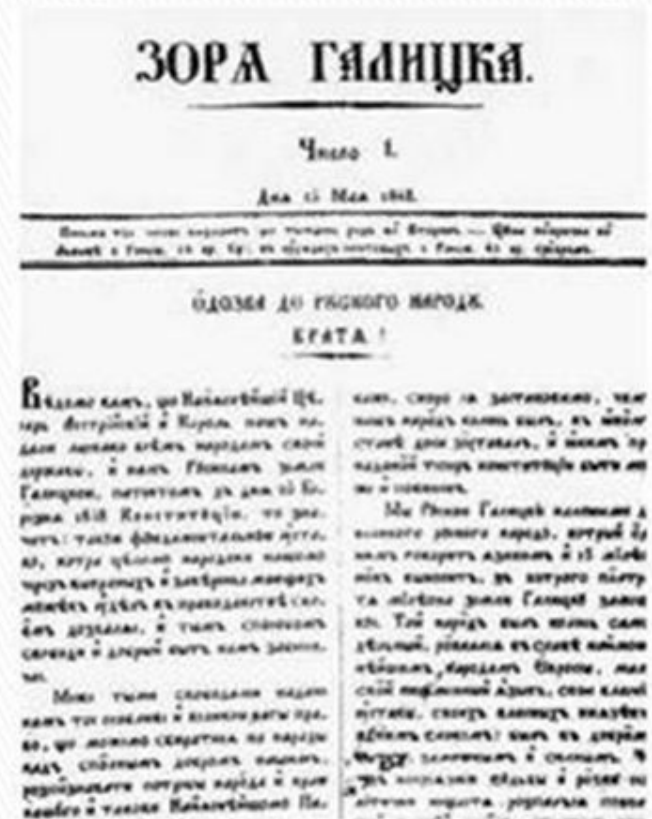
ЗОРА ГАЛИЦКА.

Число 1.

Дня 15 Мая 1848.

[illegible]

ОЗОВА ДО РУСКОГО НАРОДА.

БРАТЯ!

Вѣдомо вамъ, що Найяснѣйшій Цѣсарь Австрійскій и Король нашъ надалъ всѣмъ народамъ своей державы, а намъ Рускимъ земли Галицкой, потомъ въ дни 15 Березня 1848 Конституцію, то значитъ: такіи фундаментальніи уставы, которіи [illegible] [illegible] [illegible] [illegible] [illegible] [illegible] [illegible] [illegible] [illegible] свобода и доброй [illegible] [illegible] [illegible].

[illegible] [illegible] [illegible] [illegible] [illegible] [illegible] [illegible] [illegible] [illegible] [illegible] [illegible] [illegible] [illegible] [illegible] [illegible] Найяснѣйшого Па-

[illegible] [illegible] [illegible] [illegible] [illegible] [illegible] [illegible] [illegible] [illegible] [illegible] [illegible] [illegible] конституціи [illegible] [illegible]

Мы Рускіи Галицкіи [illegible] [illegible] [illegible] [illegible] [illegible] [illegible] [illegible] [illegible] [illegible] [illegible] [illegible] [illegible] земли Галицкой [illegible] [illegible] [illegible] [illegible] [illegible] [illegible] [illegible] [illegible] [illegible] Европы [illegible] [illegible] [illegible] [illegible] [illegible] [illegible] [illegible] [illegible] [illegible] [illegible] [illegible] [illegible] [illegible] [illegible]